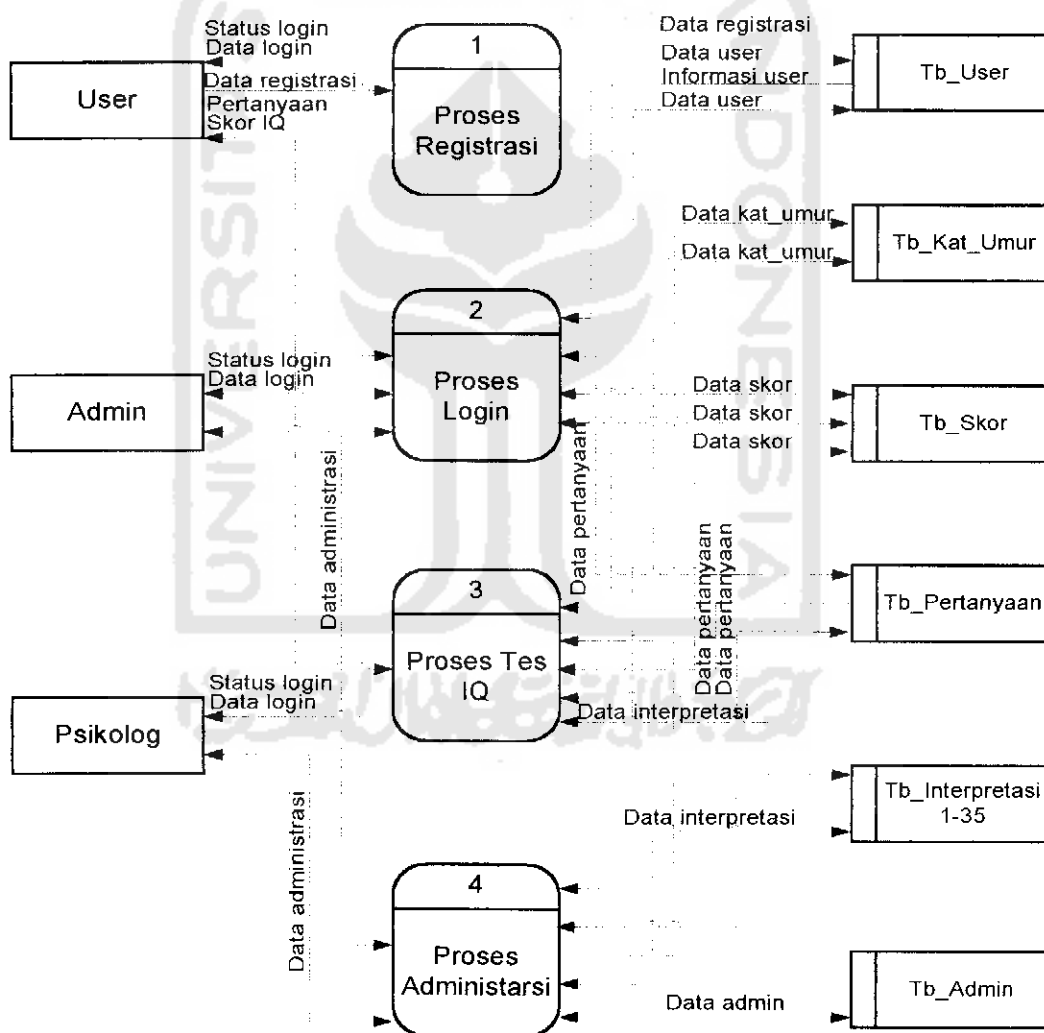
Status login
Data login
Data registrasi
Pertanyaan
Skor IQ

User

1
Proses Registrasi

Data registrasi
Data user
Informasi user
Data user

Tb_User

Data kat_umur
Data kat_umur

Tb_Kat_Umur

2
Proses Login

Status login
Data login

Admin

Data skor
Data skor
Data skor

Tb_Skor

Data administrasi

Data pertanyaan

Data pertanyaan
Data pertanyaan

3
Proses Tes IQ

Tb_Pertanyaan

Data pertanyaan
Data pertanyaan

Status login
Data login

Psikolog

Data interpretasi

Data interpretasi

Tb_Interpretasi 1-35

Data administrasi

4
Proses Administarsi

Data admin

Tb_Admin